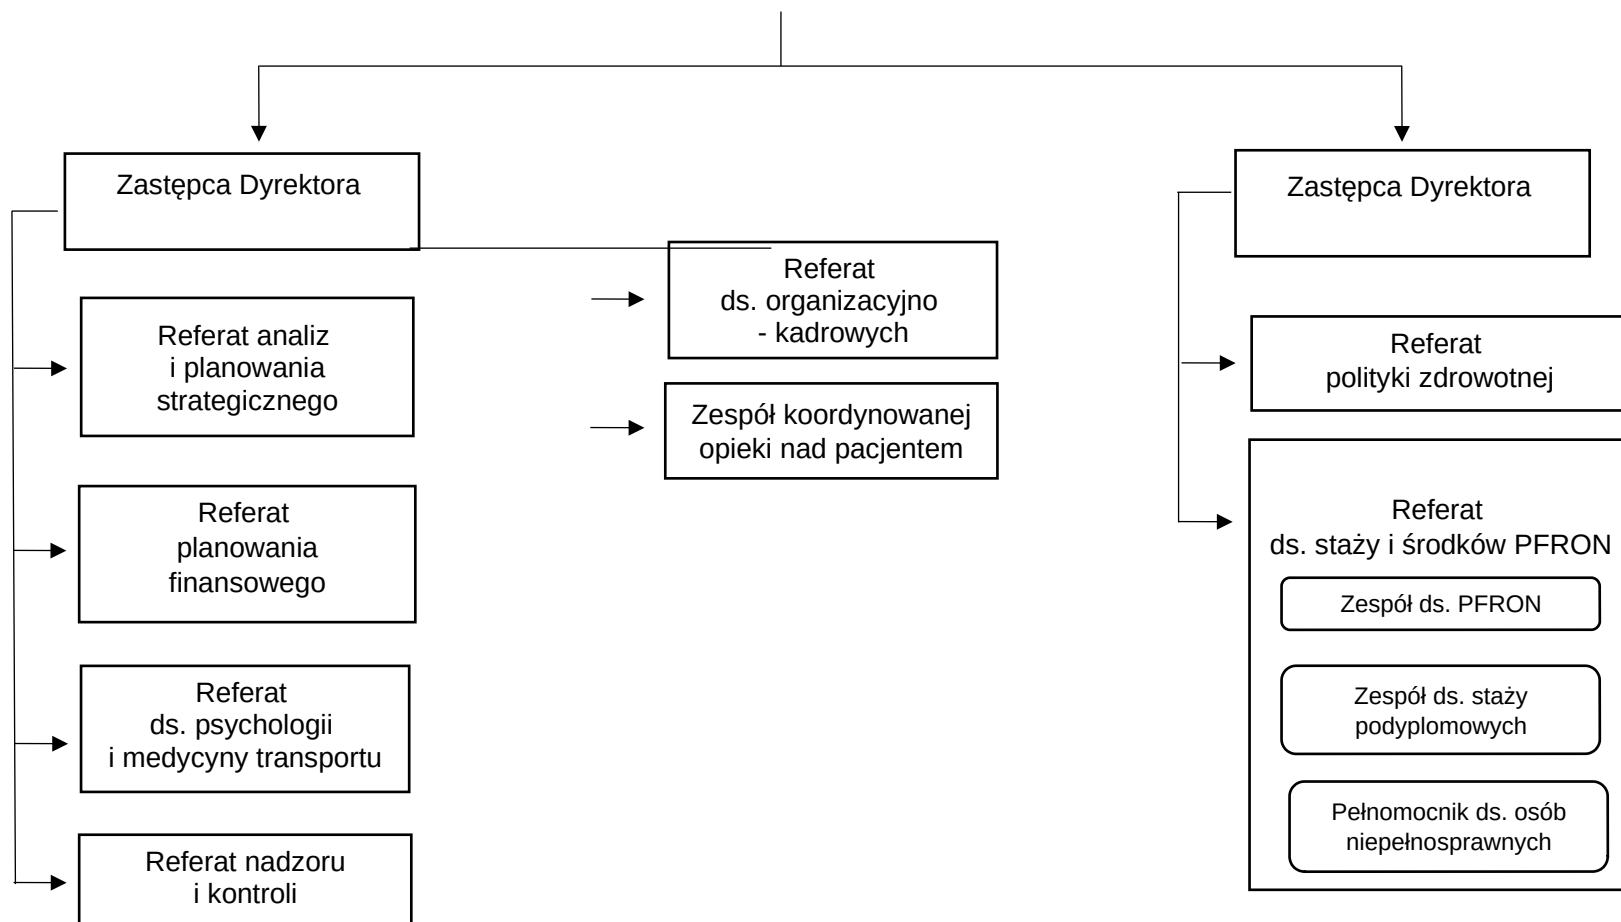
Zastępca Dyrektora

Referat analiz i planowania strategicznego

Referat planowania finansowego

Referat ds. psychologii i medycyny transportu

Referat nadzoru i kontroli

Referat ds. organizacyjno - kadrowych

Zespół koordynowanej opieki nad pacjentem

Zastępca Dyrektora

Referat polityki zdrowotnej

Referat ds. staży i środków PFRON

Zespół ds. PFRON

Zespół ds. staży podyplomowych

Pełnomocnik ds. osób niepełnosprawnych